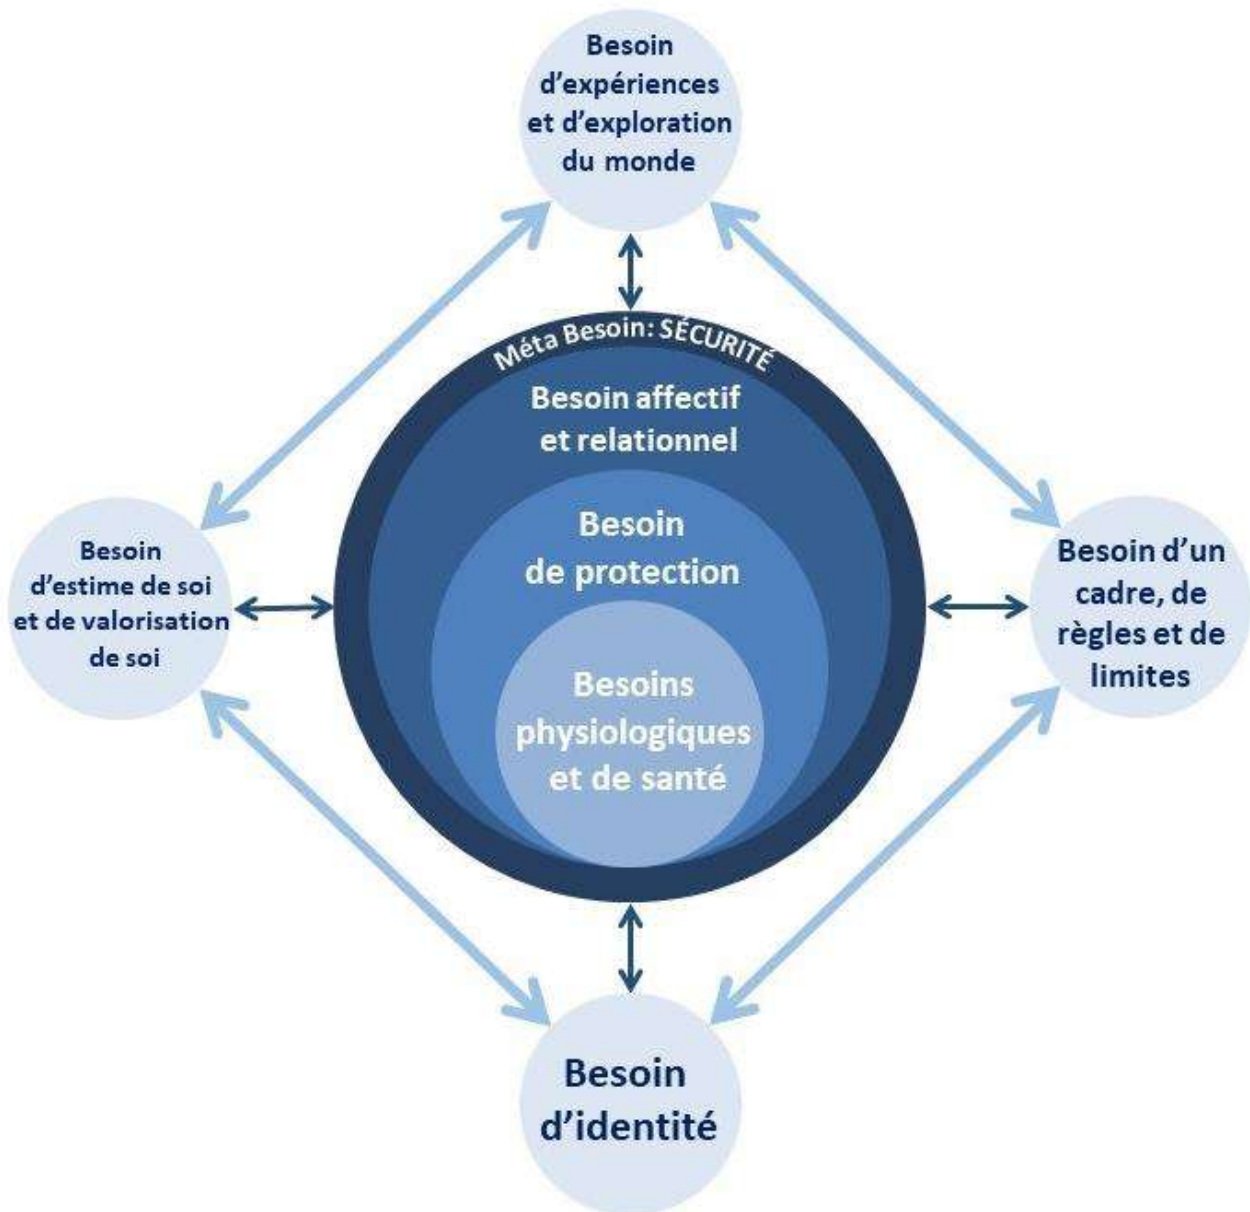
Besoin d’expériences et d’exploration du monde

Méta Besoin: SÉCURITÉ

Besoin affectif et relationnel

Besoin de protection

Besoins physiologiques et de santé

Besoin d’estime de soi et de valorisation de soi

Besoin d’un cadre, de règles et de limites

Besoin d’identité